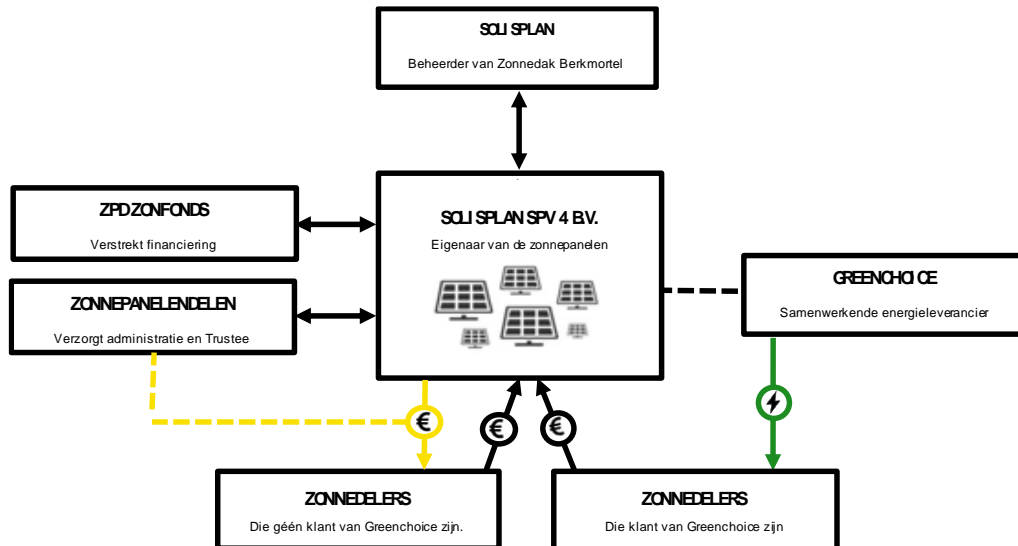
SOLISPLAN

Beheerder van Zonnedak Berkmortel

ZPD ZONFONDS

Verstrekt financiering

SOLISPLAN SPV 4 B.V.

Eigenaar van de zonnepanelen

GREENCHOICE

Samenwerkende energieleverancier

ZONNEPANELENDELEN

Verzorgt administratie en Trustee

€

€

€

ZONNEDELERS

Die géén klant van Greenchoice zijn.

ZONNEDELERS

Die klant van Greenchoice zijn